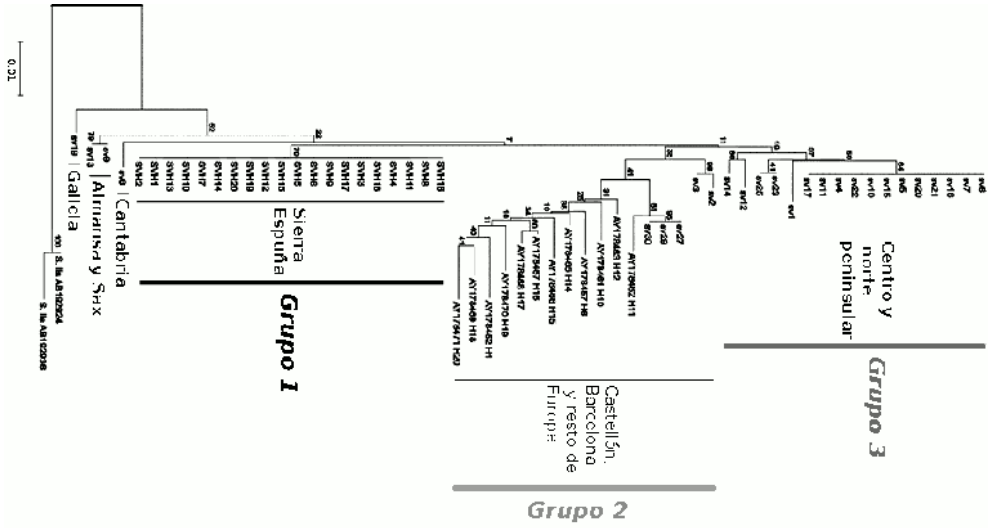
0.01

Galicia

Almansa y Sax

Cantabria

Sierra Espuña

Grupo 1

Castellón, Barcelona y resto de Europa

Grupo 2

Centro y norte peninsular

Grupo 3

S. lia AB192024
S. lia AB192036
SV18
SV13
SV9
SV8
SVH2
SVH1
SVH13
SVH10
SVH7
SVH14
SVH20
SVH19
SVH12
SVH15
SVH16
SVH6
SVH9
SVH17
SVH3
SVH18
SVH5
SVH4
SVH11
SVH8
SVH15
AY174471 H20
AY174469 H16
AY174462 H1
AY174470 H19
AY174468 H17
AY174467 H15
AY174466 H15
AY174465 H14
AY174467 H9
AY174464 H10
AY174463 H12
AY174462 H11
SV30
SV29
SV27
SV3
SV2
SV14
SV12
SV25
SV23
SV1
SV17
SV11
SV4
SV22
SV10
SV15
SV5
SV20
SV21
SV16
SV7
SV6